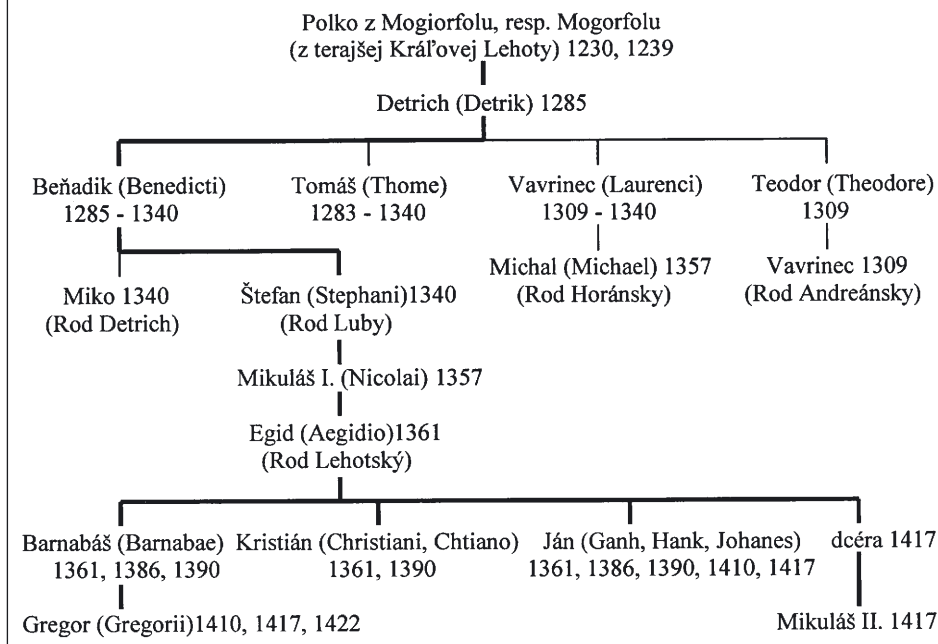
Polko z Mogiorfolu, resp. Mogorfolu
(z terajšej Kráľovej Lehoty) 1230, 1239

Detrich (Detrik) 1285

Beňadik (Benedicti)
1285 - 1340

Tomáš (Thome)
1283 - 1340

Vavrinec (Laurenci)
1309 - 1340

Teodor (Theodore)
1309

Michal (Michael) 1357
(Rod Horánsky)

Vavrinec 1309
(Rod Andreánsky)

Miko 1340
(Rod Detrich)

Štefan (Stephani)1340
(Rod Luby)

Mikuláš I. (Nicolai) 1357

Egid (Aegidio)1361
(Rod Lehotský)

Barnabáš (Barnabae)
1361, 1386, 1390

Kristián (Christiani, Chtiano)
1361, 1390

Ján (Ganh, Hank, Johanes)
1361, 1386, 1390, 1410, 1417

dcéra 1417

Gregor (Gregorii)1410, 1417, 1422

Mikuláš II. 1417